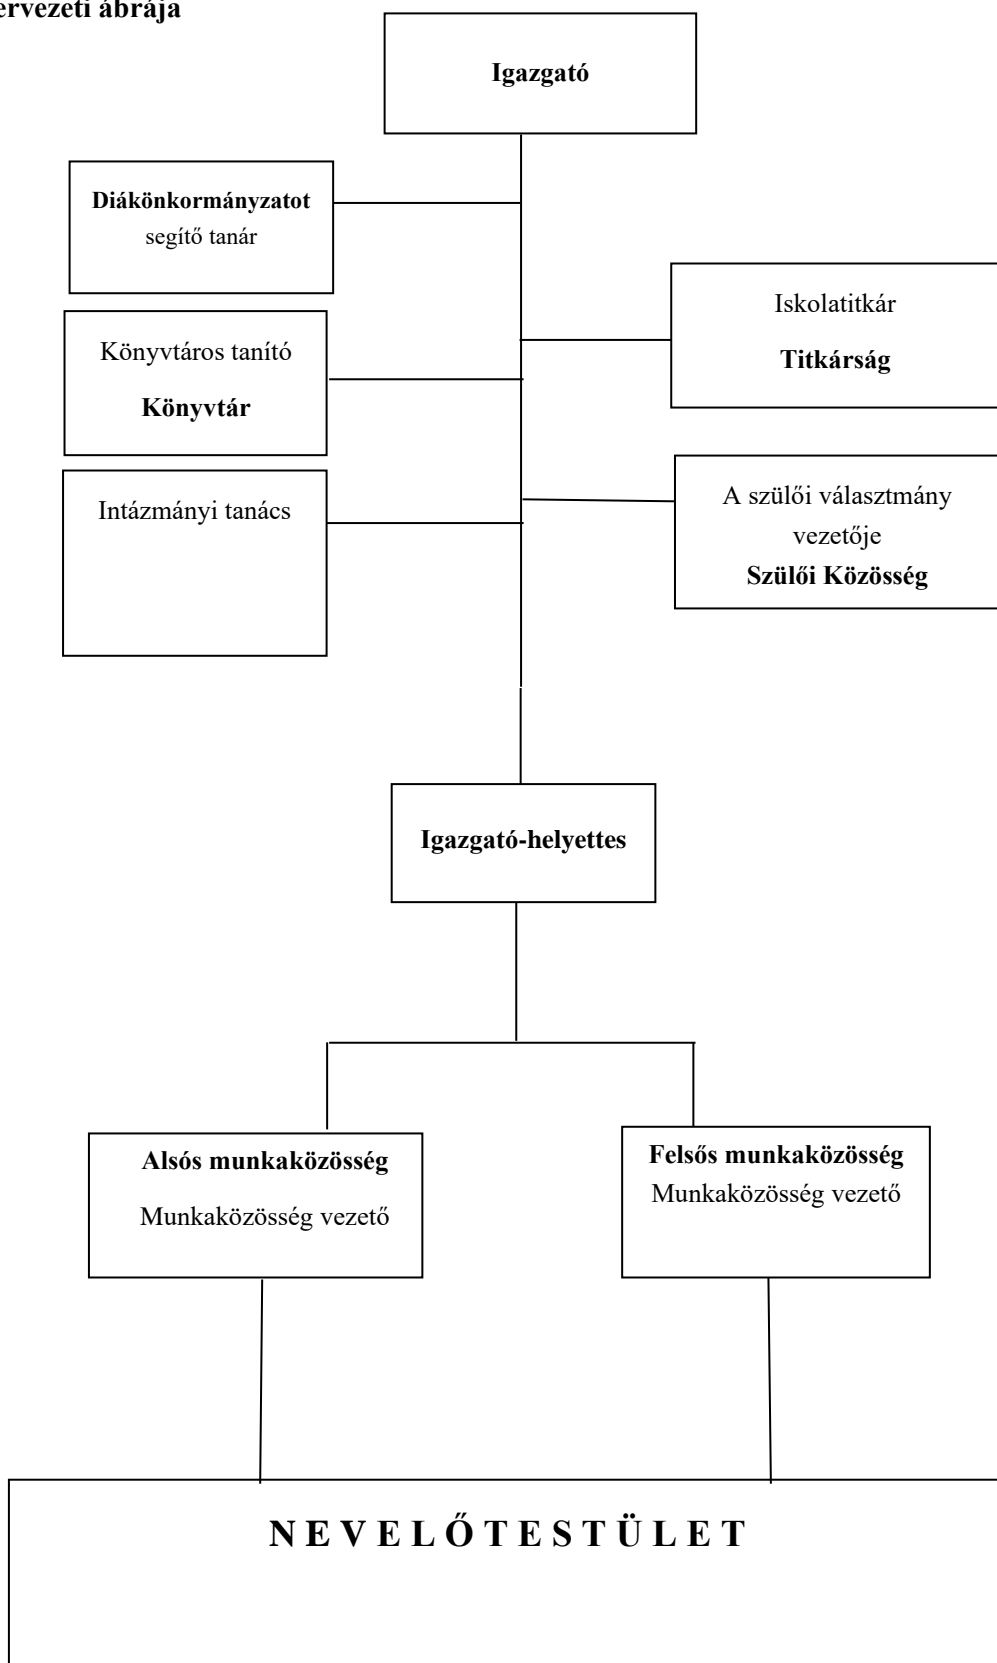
ervezeti ábrája

Igazgató

Diákönkormányzatot segítő tanár

Iskolatitkár

Titkárság

Könyvtáros tanító

Könyvtár

Intázmányi tanács

A szülői választmány vezetője

Szülői Közösség

Igazgató-helyettes

Alsós munkaközösség

Munkaközösség vezető

Felsős munkaközösség

Munkaközösség vezető

N E V E L Ő T E S T Ü L E T